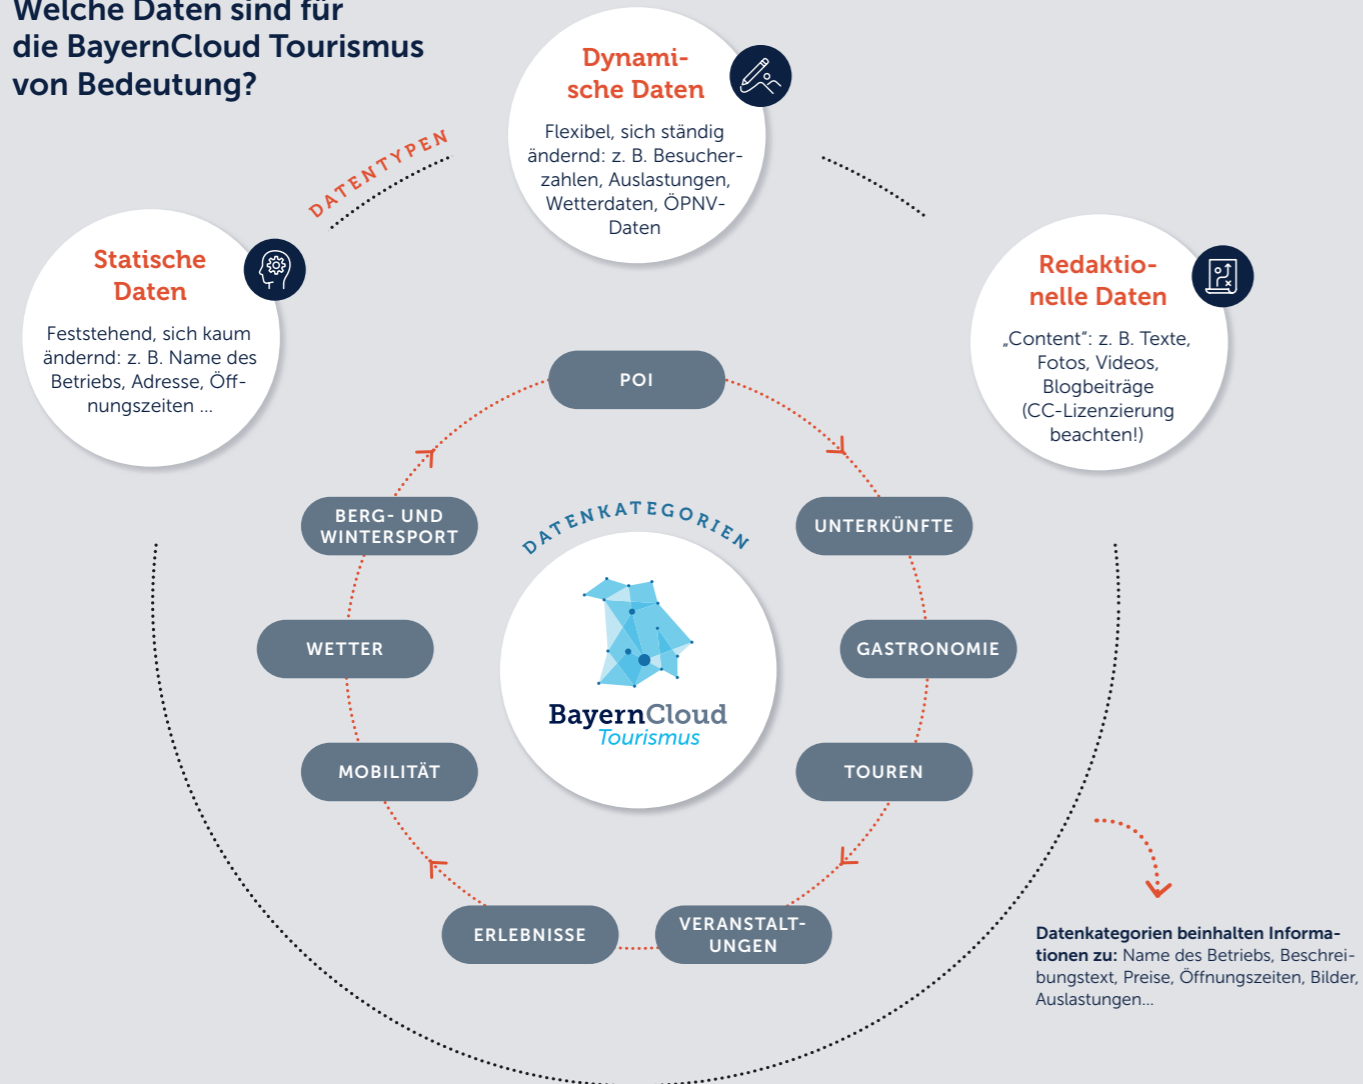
Welche Daten sind für die BayernCloud Tourismus von Bedeutung?

DATENTYPEN

Dynamische Daten

Flexibel, sich ständig ändernd: z. B. Besucherzahlen, Auslastungen, Wetterdaten, ÖPNV-Daten

Statische Daten

Feststehend, sich kaum ändernd: z. B. Name des Betriebs, Adresse, Öffnungszeiten ...

Redaktionelle Daten

„Content“: z. B. Texte, Fotos, Videos, Blogbeiträge (CC-Lizenzierung beachten!)

POI

UNTERKÜNFTE

GASTRONOMIE

TOUREN

VERANSTALTUNGEN

ERLEBNISSE

MOBILITÄT

WETTER

BERG- UND WINTERSPORT

DATENKATEGORIEN

BayernCloud Tourismus

Datenkategorien beinhalten Informationen zu: Name des Betriebs, Beschreibungstext, Preise, Öffnungszeiten, Bilder, Auslastungen...